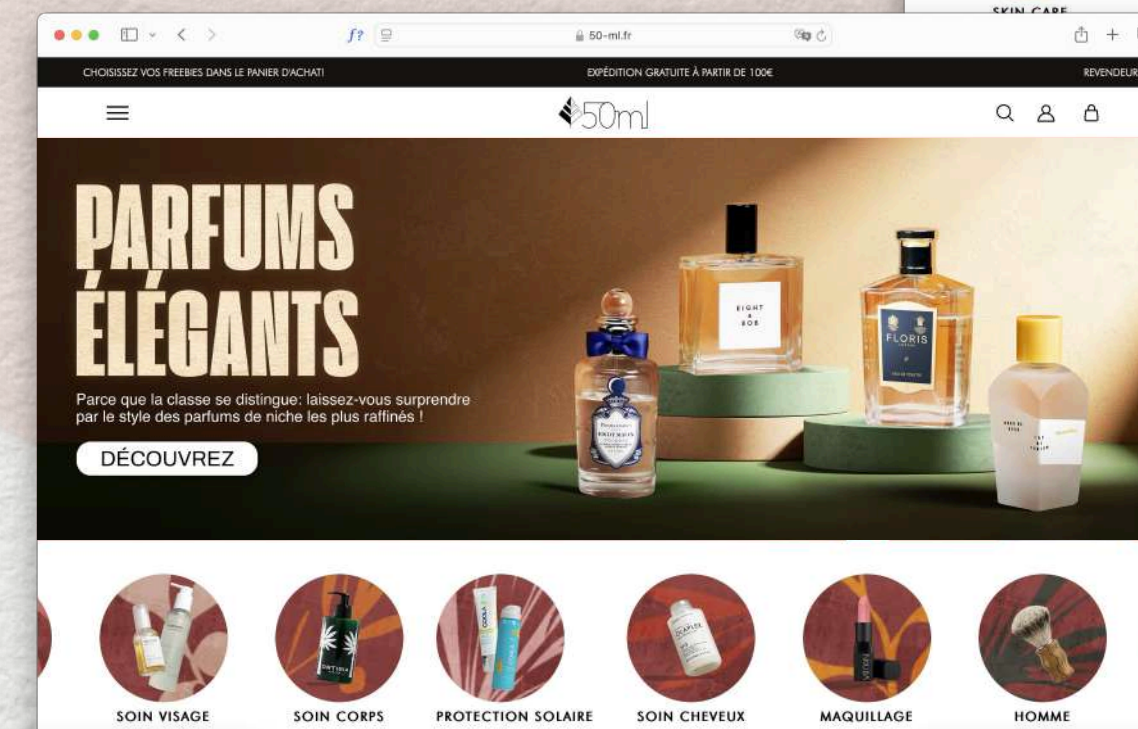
SKIN CARE

50-ml.fr

CHOISISSEZ VOS FREEBIES DANS LE PANIER D'ACHAT!

EXPÉDITION GRATUITE À PARTIR DE 100€

REVENDEUR

50ml

PARFUMS ÉLÉGANTS

Parce que la classe se distingue: laissez-vous surprendre par le style des parfums de niche les plus raffinés !

DÉCOUVREZ

EIGHT & BOB

FLORIS

SOIN VISAGE

SOIN CORPS

PROTECTION SOLAIRE

SOIN CHEVEUX

MAQUILLAGE

HOMME